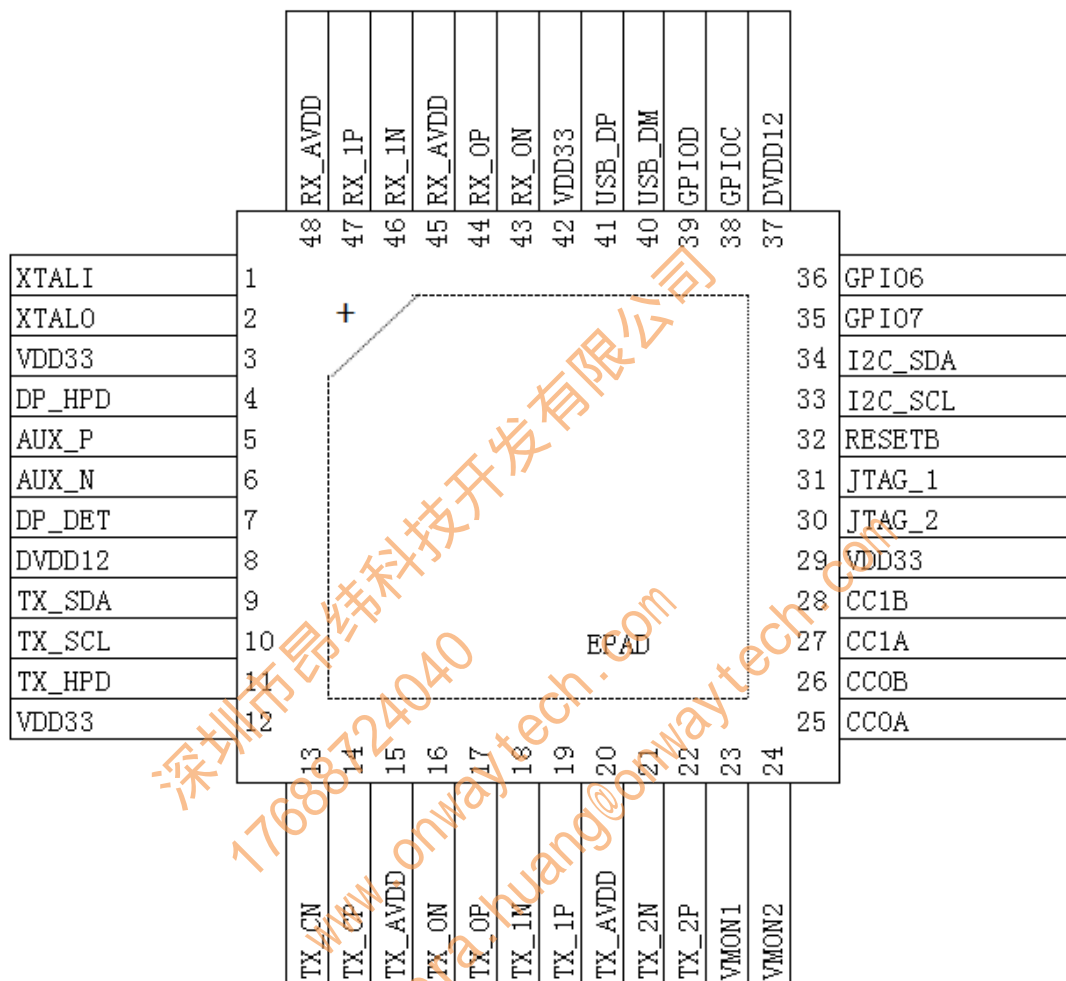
RX_AVDD 48
RX_1P 47
RX_1N 46
RX_AVDD 45
RX_0P 44
RX_0N 43
VDD33 42
USB_DP 41
USB_DM 40
GPIOD 39
GPIOC 38
DVDD12 37

XTALI 1
XTALO 2
VDD33 3
DP_HPD 4
AUX_P 5
AUX_N 6
DP_DET 7
DVDD12 8
TX_SDA 9
TX_SCL 10
TX_HPD 11
VDD33 12

36 GPIO6
35 GPIO7
34 I2C_SDA
33 I2C_SCL
32 RESETB
31 JTAG_1
30 JTAG_2
29 VDD33
28 CC1B
27 CC1A
26 CC0B
25 CC0A

+

EPAD

13 TX_CN
14 TX_CP
15 TX_AVDD
16 TX_0N
17 TX_0P
18 TX_1N
19 TX_1P
20 TX_AVDD
21 TX_2N
22 TX_2P
23 VMON1
24 VMON2

深圳市昂纬科技开发有限公司
17688724040
www.onwaytech.com
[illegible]a.huang@onwaytech.com